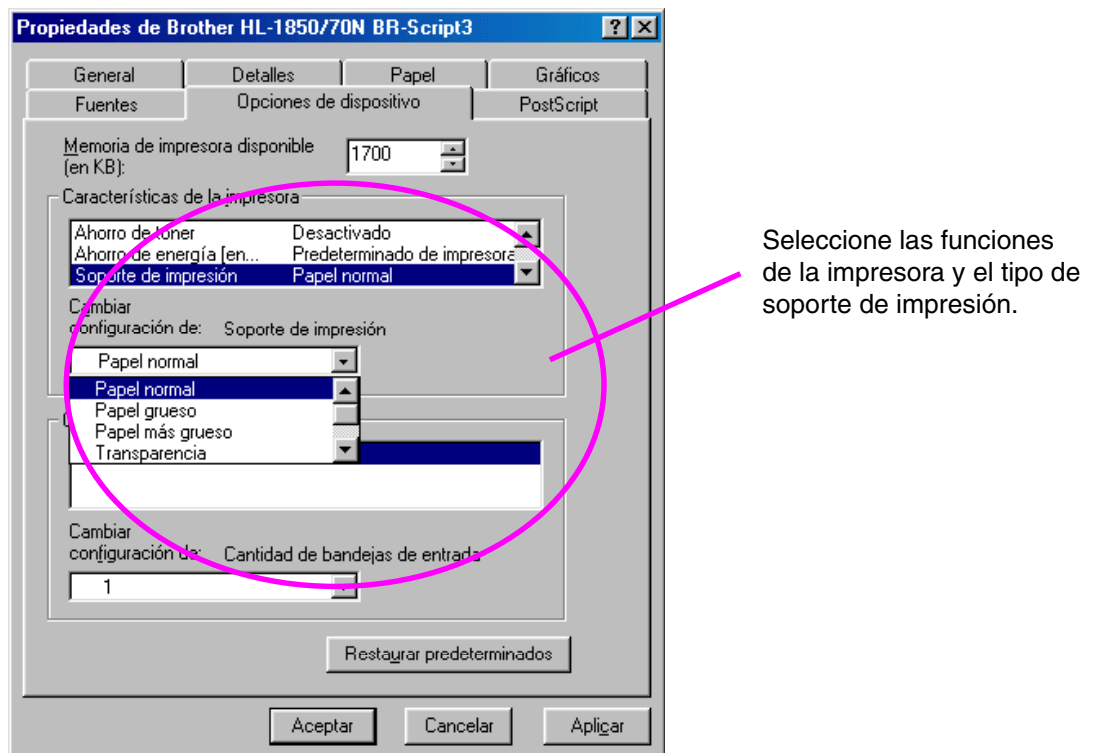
Propiedades de Brother HL-1850/70N BR-Script3

General | Detalles | Papel | Gráficos
Fuentes | Opciones de dispositivo | PostScript

Memoria de impresora disponible (en KB): 1700

Características de la impresora

| | |
|---|---|
| Ahorro de tóner | Desactivado |
| Ahorro de energía [en... | Predeterminado de impresora |
| Soporte de impresión | Papel normal |

Cambiar configuración de: Soporte de impresión

Papel normal

Papel normal
Papel grueso
Papel más grueso
Transparencia

Cambiar configuración de: Cantidad de bandejas de entrada

1

Restaurar predeterminados

Aceptar Cancelar Aplicar

Seleccione las funciones de la impresora y el tipo de soporte de impresión.